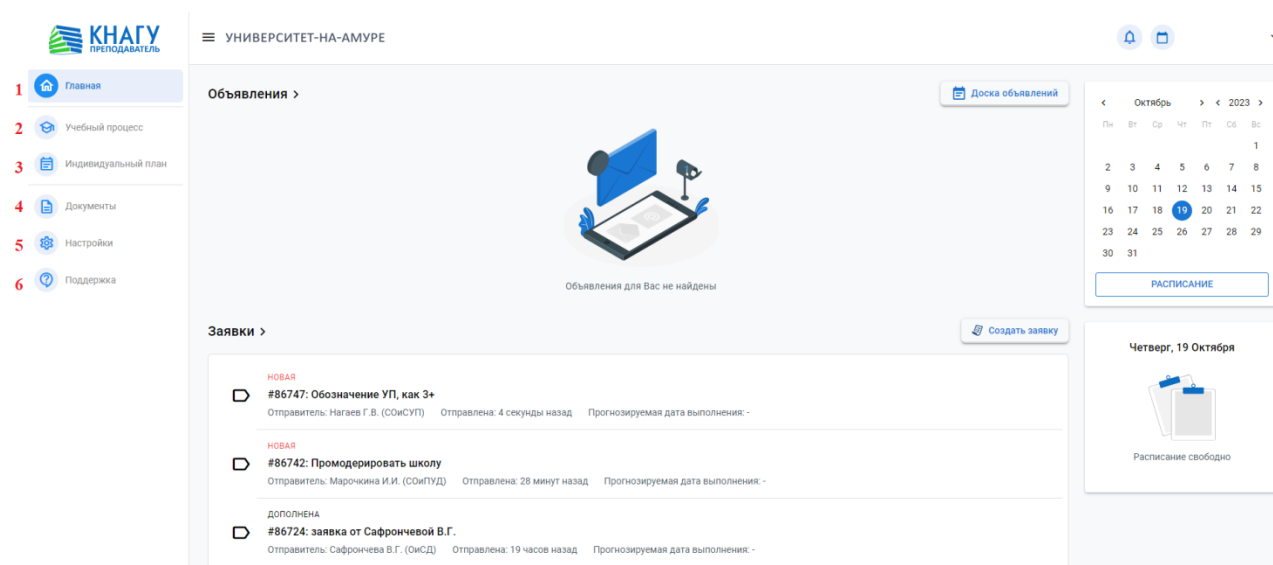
КНАГУ
ПРЕПОДАВАТЕЛЬ

УНИВЕРСИТЕТ-НА-АМУРЕ

1 Главная
2 Учебный процесс
3 Индивидуальный план
4 Документы
5 Настройки
6 Поддержка

Объявления >

Доска объявлений

Объявления для Вас не найдены

Заявки >

Создать заявку

НОВАЯ
#86747: Обозначение УП, как 3+
Отправитель: Нагаев Г.В. (СОиСУП) Отправлена: 4 секунды назад Прогнозируемая дата выполнения: -

НОВАЯ
#86742: Промодерировать школу
Отправитель: Марочкина И.И. (СОиПУД) Отправлена: 28 минут назад Прогнозируемая дата выполнения: -

ДОПОЛНЕНА
#86724: заявка от Сафрончевой В.Г.
Отправитель: Сафрончева В.Г. (ОиСД) Отправлена: 19 часов назад Прогнозируемая дата выполнения: -

< Октябрь > < 2023 >

| Пн | Вт | Ср | Чт | Пт | Сб | Вс |
|---|---|---|---|---|---|---|
| | | | | | | 1 |
| 2 | 3 | 4 | 5 | 6 | 7 | 8 |
| 9 | 10 | 11 | 12 | 13 | 14 | 15 |
| 16 | 17 | 18 | 19 | 20 | 21 | 22 |
| 23 | 24 | 25 | 26 | 27 | 28 | 29 |
| 30 | 31 | | | | | |

РАСПИСАНИЕ

Четверг, 19 Октября

Расписание свободно